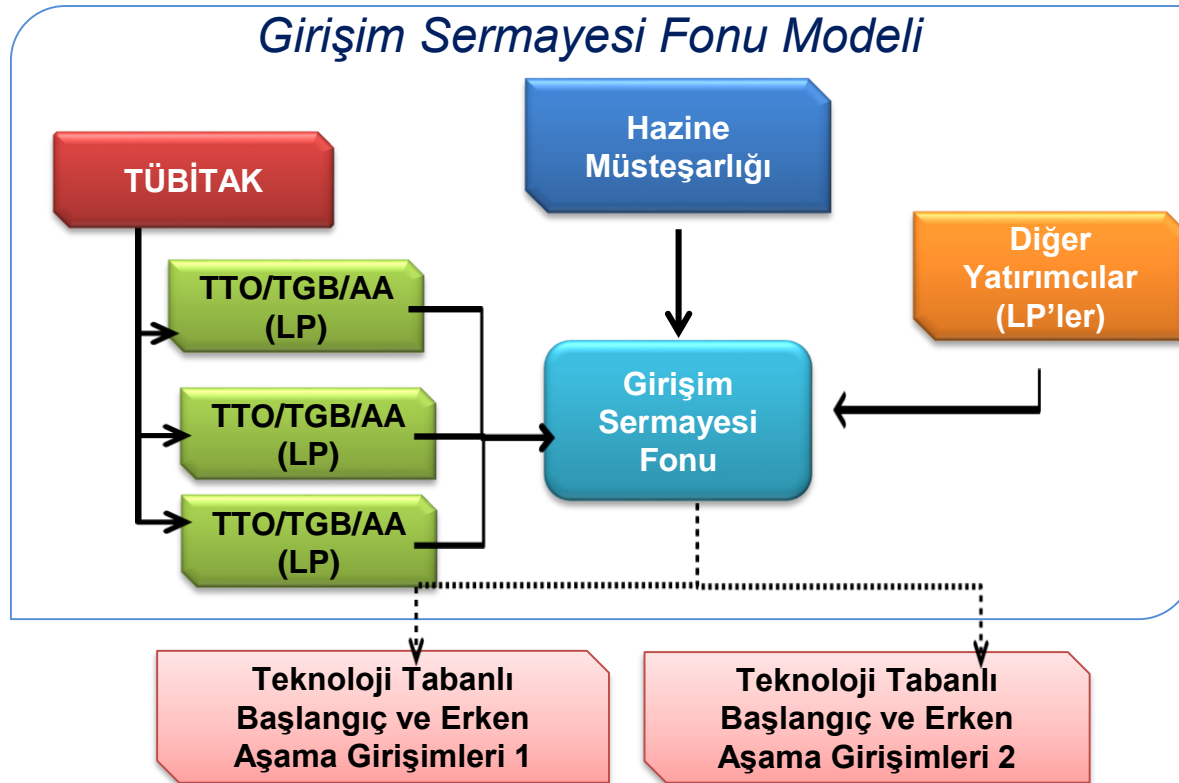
Girişim Sermayesi Fonu Modeli

TÜBİTAK

Hazine Müsteşarlığı

Diğer Yatırımcılar (LP'ler)

TTO/TGB/AA (LP)

TTO/TGB/AA (LP)

TTO/TGB/AA (LP)

Girişim Sermayesi Fonu

Teknoloji Tabanlı Başlangıç ve Erken Aşama Girişimleri 1

Teknoloji Tabanlı Başlangıç ve Erken Aşama Girişimleri 2